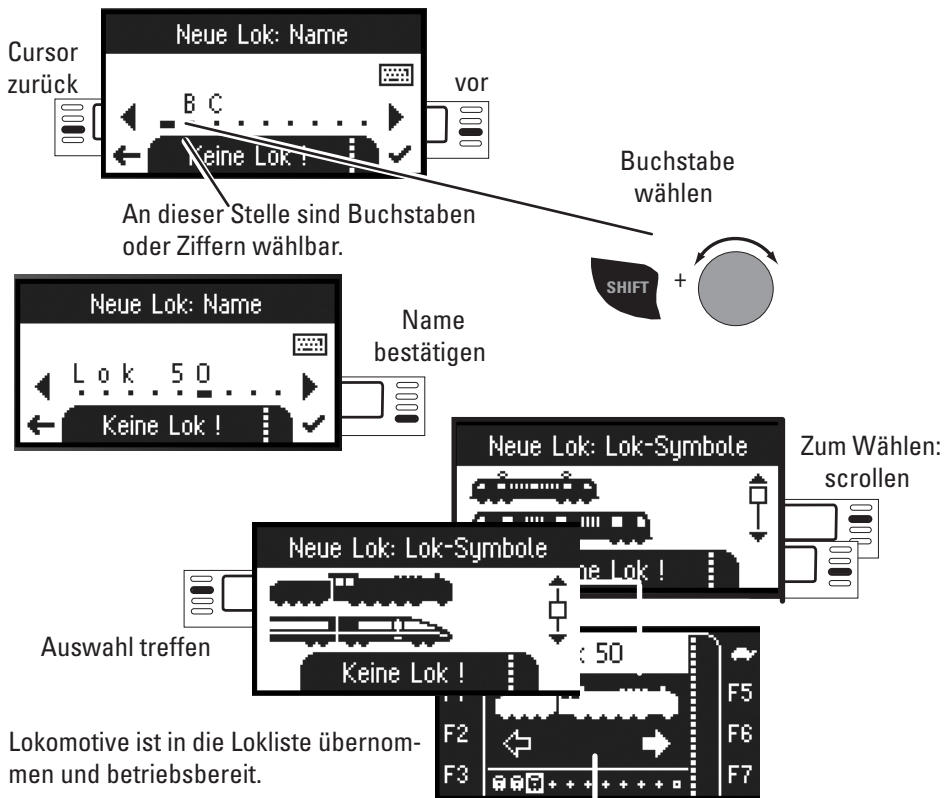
Cursor zurück

Neue Lok: Name

B C

Keine Lok !

vor

Buchstabe wählen

An dieser Stelle sind Buchstaben oder Ziffern wählbar.

SHIFT +

Neue Lok: Name

Lok 50

Keine Lok !

Name bestätigen

Neue Lok: Lok-Symbole

Zum Wählen: scrollen

Neue Lok: Lok-Symbole

Keine Lok !

Auswahl treffen

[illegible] 50

F1

F2

F3

F5

F6

F7

Lokomotive ist in die Lokliste übernommen und betriebsbereit.